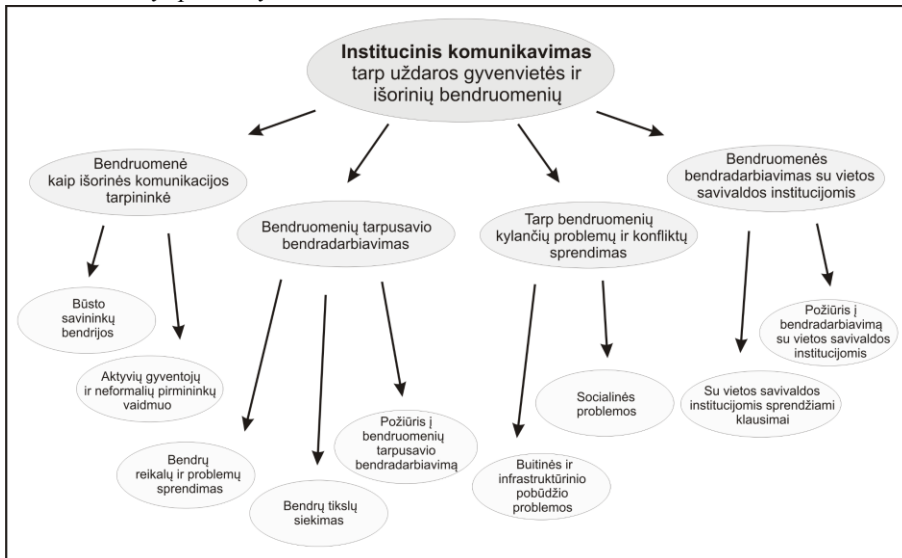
Institucinis komunikavimas tarp uždaros gyvenvietės ir išorinių bendruomenių

Bendruomenė kaip išorinės komunikacijos tarpininkė

Bendruomenių tarpusavio bendradarbiavimas

Tarp bendruomenių kylančių problemų ir konfliktų sprendimas

Bendruomenės bendradarbiavimas su vietos savivaldos institucijomis

Būsto savininkų bendrijos

Aktyvių gyventojų ir neformalių pirmininkų vaidmuo

Bendrų reikalų ir problemų sprendimas

Bendrų tikslų siekimas

Požiūris į bendruomenių tarpusavio bendradarbiavimą

Buitinės ir infrastruktūrinio pobūdžio problemos

Socialinės problemos

Su vietos savivaldos institucijomis sprendžiami klausimai

Požiūris į bendradarbiavimą su vietos savivaldos institucijomis